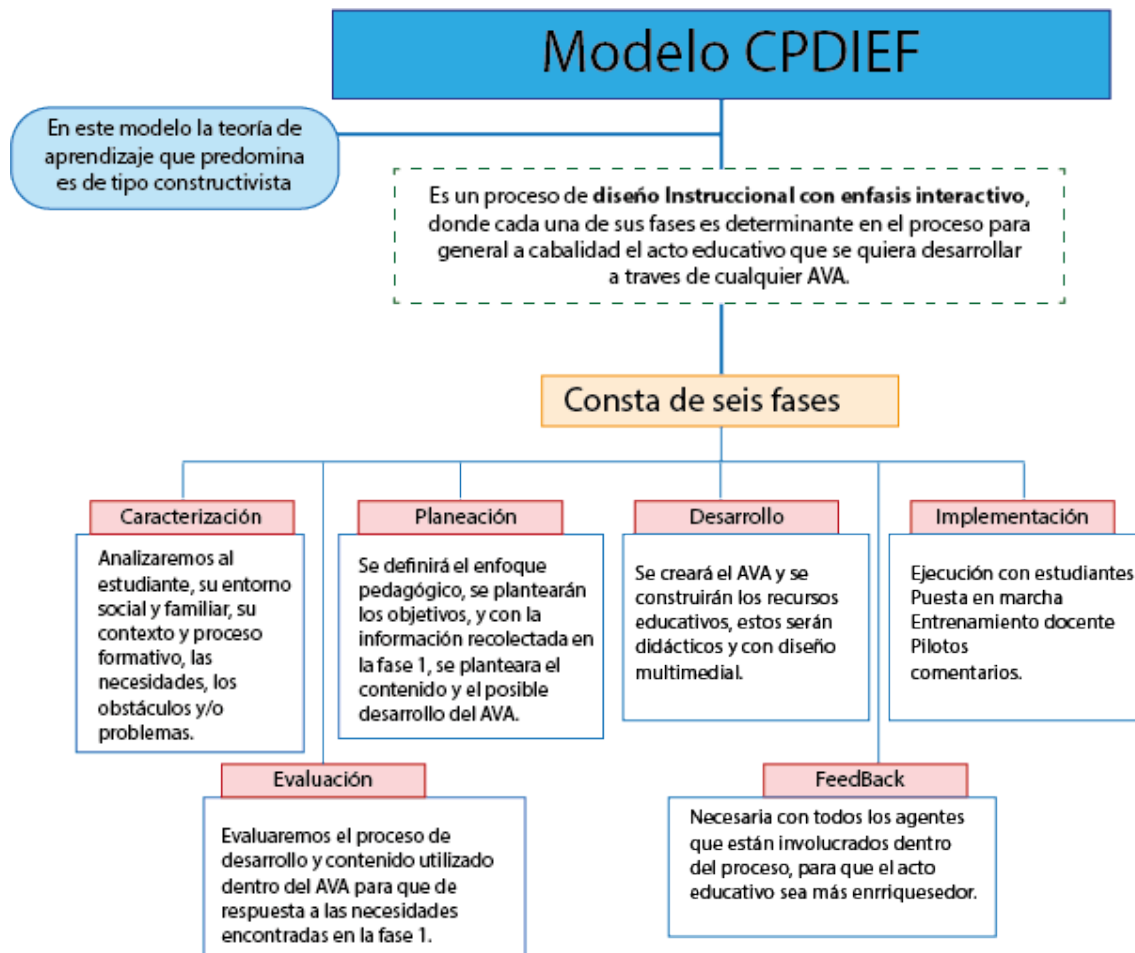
Modelo CPDIEF

En este modelo la teoría de aprendizaje que predomina es de tipo constructivista

Es un proceso de **diseño Instruccional con enfasis interactivo**, donde cada una de sus fases es determinante en el proceso para general a cabalidad el acto educativo que se quiera desarrollar a traves de cualquier AVA.

Consta de seis fases

Caracterización

Analizaremos al estudiante, su entorno social y familiar, su contexto y proceso formativo, las necesidades, los obstáculos y/o problemas.

Planeación

Se definirá el enfoque pedagógico, se plantearán los objetivos, y con la información recolectada en la fase 1, se planteara el contenido y el posible desarrollo del AVA.

Desarrollo

Se creará el AVA y se construirán los recursos educativos, estos serán didácticos y con diseño multimedial.

Implementación

Ejecución con estudiantes
Puesta en marcha
Entrenamiento docente
Pilotos
comentarios.

Evaluación

Evaluaremos el proceso de desarrollo y contenido utilizado dentro del AVA para que de respuesta a las necesidades encontradas en la fase 1.

FeedBack

Necesaria con todos los agentes que están involucrados dentro del proceso, para que el acto educativo sea más enrriquesedor.